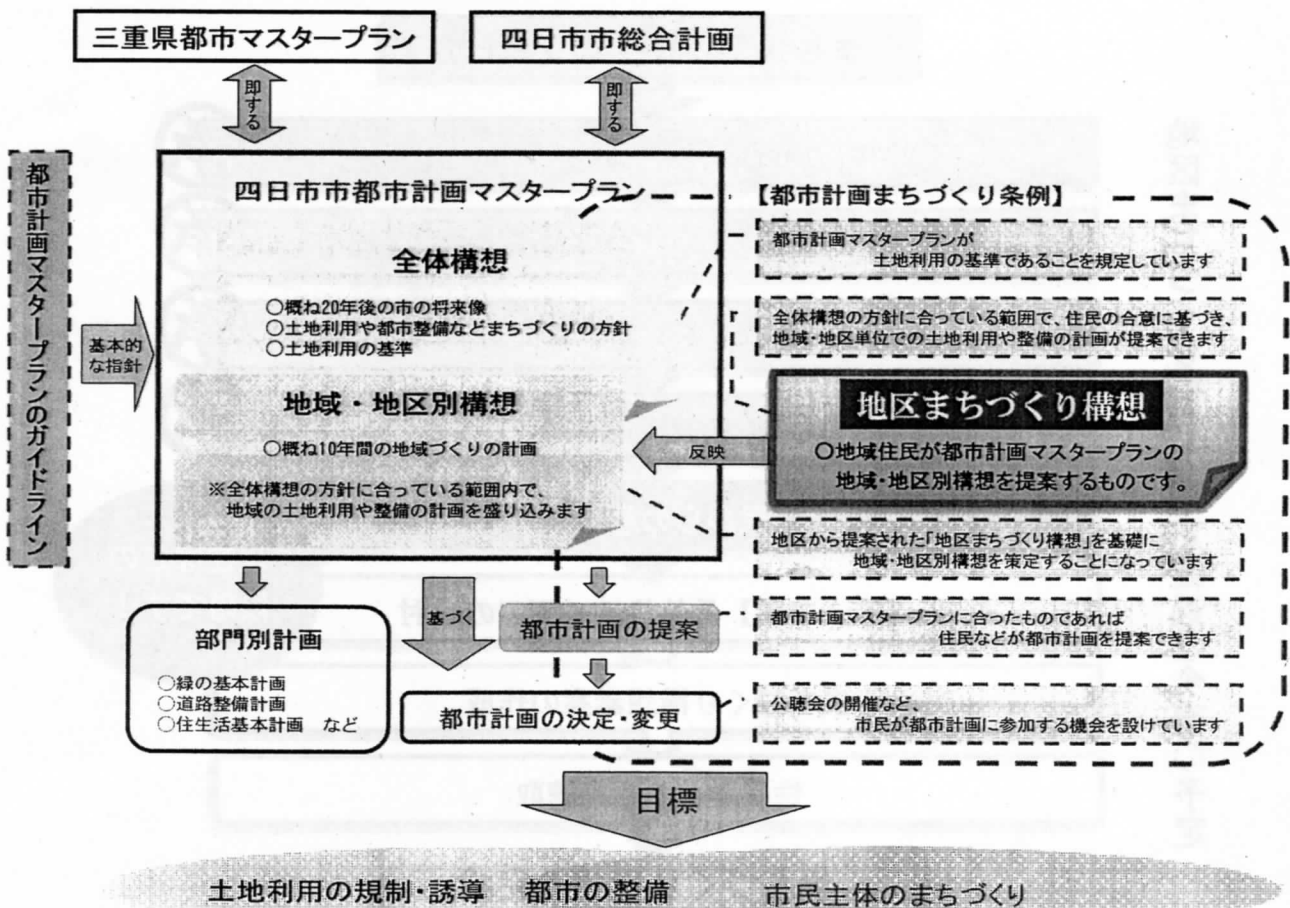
三重県都市マスタープラン

四日市市総合計画

即する

即する

都市計画マスタープランのガイドライン

基本的な指針

四日市市都市計画マスタープラン

全体構想

○概ね20年後の市の将来像
○土地利用や都市整備などまちづくりの方針
○土地利用の基準

地域・地区別構想

○概ね10年間の地域づくりの計画

※全体構想の方針に合っている範囲内で、地域の土地利用や整備の計画を盛り込みます

【都市計画まちづくり条例】

都市計画マスタープランが土地利用の基準であることを規定しています

全体構想の方針に合っている範囲で、住民の合意に基づき、地域・地区単位での土地利用や整備の計画が提案できます

地区まちづくり構想

○地域住民が都市計画マスタープランの地域・地区別構想を提案するものです。

反映

地区から提案された「地区まちづくり構想」を基礎に地域・地区別構想を策定することになっています

都市計画マスタープランに合ったものであれば住民などが都市計画を提案できます

公聴会の開催など、市民が都市計画に参加する機会を設けています

部門別計画

○緑の基本計画
○道路整備計画
○住生活基本計画　など

基づく

都市計画の提案

都市計画の決定・変更

目標

土地利用の規制・誘導　都市の整備　市民主体のまちづくり